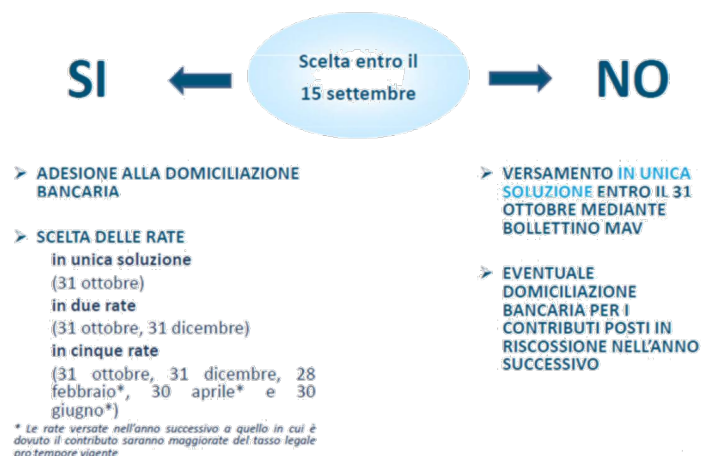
SI

Scelta entro il 15 settembre

NO

➢ ADESIONE ALLA DOMICILIAZIONE BANCARIA

➢ SCELTA DELLE RATE
in unica soluzione
(31 ottobre)
in due rate
(31 ottobre, 31 dicembre)
in cinque rate
(31 ottobre, 31 dicembre, 28 febbraio*, 30 aprile* e 30 giugno*)

* Le rate versate nell'anno successivo a quello in cui è dovuto il contributo saranno maggiorate del tasso legale pro tempore vigente

➢ VERSAMENTO IN UNICA SOLUZIONE ENTRO IL 31 OTTOBRE MEDIANTE BOLLETTINO MAV

➢ EVENTUALE DOMICILIAZIONE BANCARIA PER I CONTRIBUTI POSTI IN RISCOSSIONE NELL'ANNO SUCCESSIVO